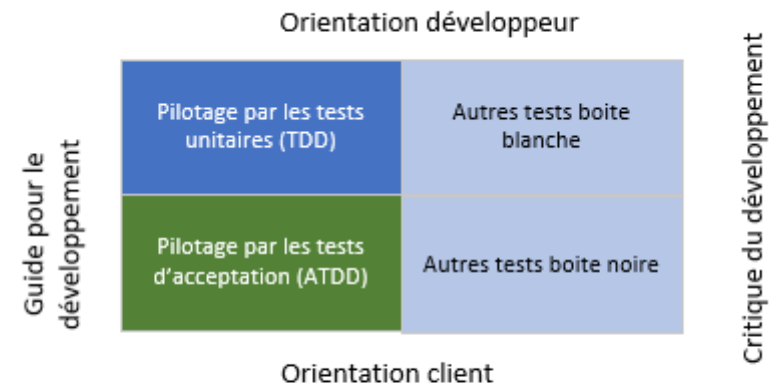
Orientation développeur

Guide pour le développement

| Pilotage par les tests unitaires (TDD) | Autres tests boite blanche |
|---|---|
| Pilotage par les tests d'acceptation (ATDD) | Autres tests boite noire |

Critique du développement

Orientation client